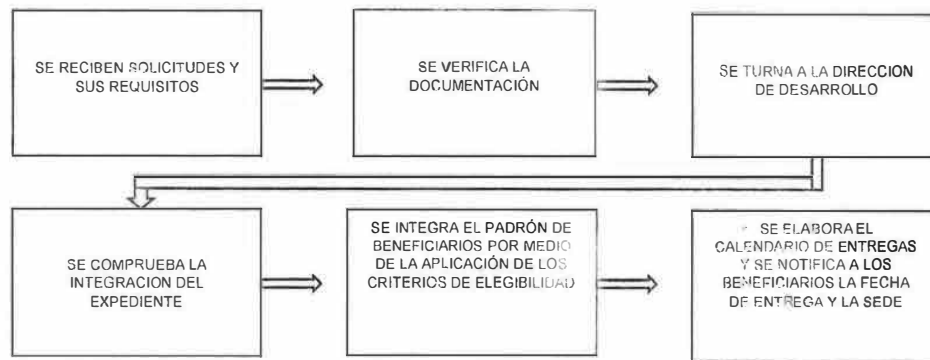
SE RECIBEN SOLICITUDES Y SUS REQUISITOS

SE VERIFICA LA DOCUMENTACIÓN

SE TURNA A LA DIRECCION DE DESARROLLO

SE COMPRUEBA LA INTEGRACION DEL EXPEDIENTE

SE INTEGRA EL PADRÓN DE BENEFICIARIOS POR MEDIO DE LA APLICACIÓN DE LOS CRITERIOS DE ELEGIBILIDAD

SE ELABORA EL CALENDARIO DE ENTREGAS Y SE NOTIFICA A LOS BENEFICIARIOS LA FECHA DE ENTREGA Y LA SEDE